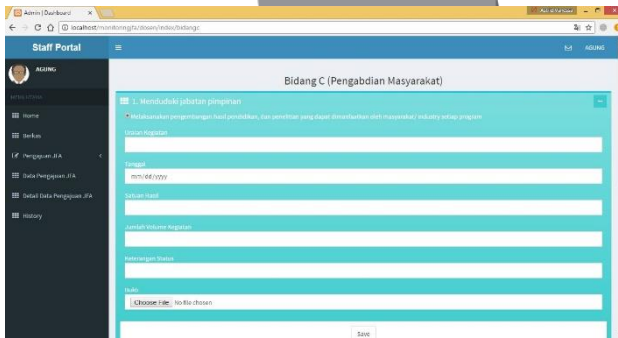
Admin | Dashboard ×

localhost/monitoringjfa/dosen/index/bidangc

Staff Portal

≡

AGUNG

AGUNG

MAIN MENU

Home

Berkas

Pengajuan JFA

Data Pengajuan JFA

Detail Data Pengajuan JFA

History

Bidang C (Pengabdian Masyarakat)

1. Menduduki jabatan pimpinan

Melaksanakan pengembangan hasil pendidikan, dan penelitian yang dapat dimanfaatkan oleh masyarakat/ industry setiap program

Uraian Kegiatan

Tanggal

mm/dd/yyyy

Satuan Hasil

Jumlah Volume Kegiatan

Keterangan Status

bukti

Choose File No file chosen

Save